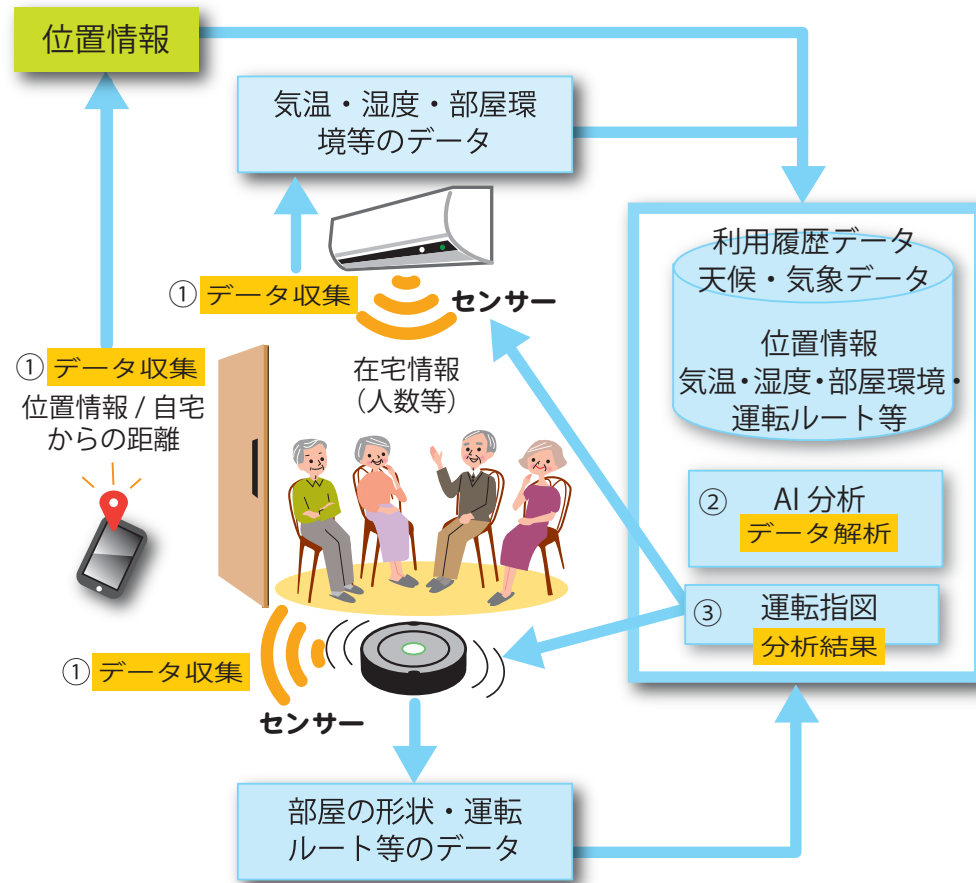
位置情報

気温・湿度・部屋環境等のデータ

① データ収集

センサー

① データ収集
位置情報 / 自宅からの距離

在宅情報
（人数等）

利用履歴データ
天候・気象データ

位置情報
気温・湿度・部屋環境・運転ルート等

② AI 分析
データ解析

③ 運転指図
分析結果

① データ収集

センサー

部屋の形状・運転ルート等のデータ